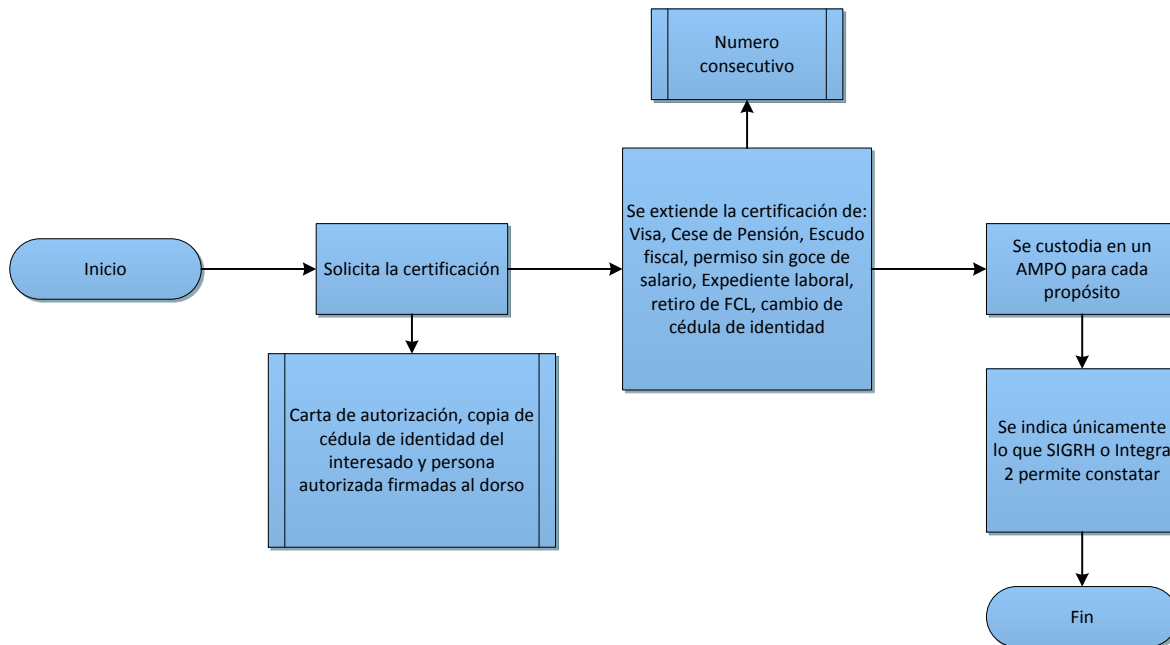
Numero consecutivo

Inicio

Solicita la certificación

Carta de autorización, copia de cédula de identidad del interesado y persona autorizada firmadas al dorso

Se extiende la certificación de: Visa, Cese de Pensión, Escudo fiscal, permiso sin goce de salario, Expediente laboral, retiro de FCL, cambio de cédula de identidad

Se custodia en un AMPO para cada propósito

Se indica únicamente lo que SIGRH o Integra 2 permite constatar

Fin